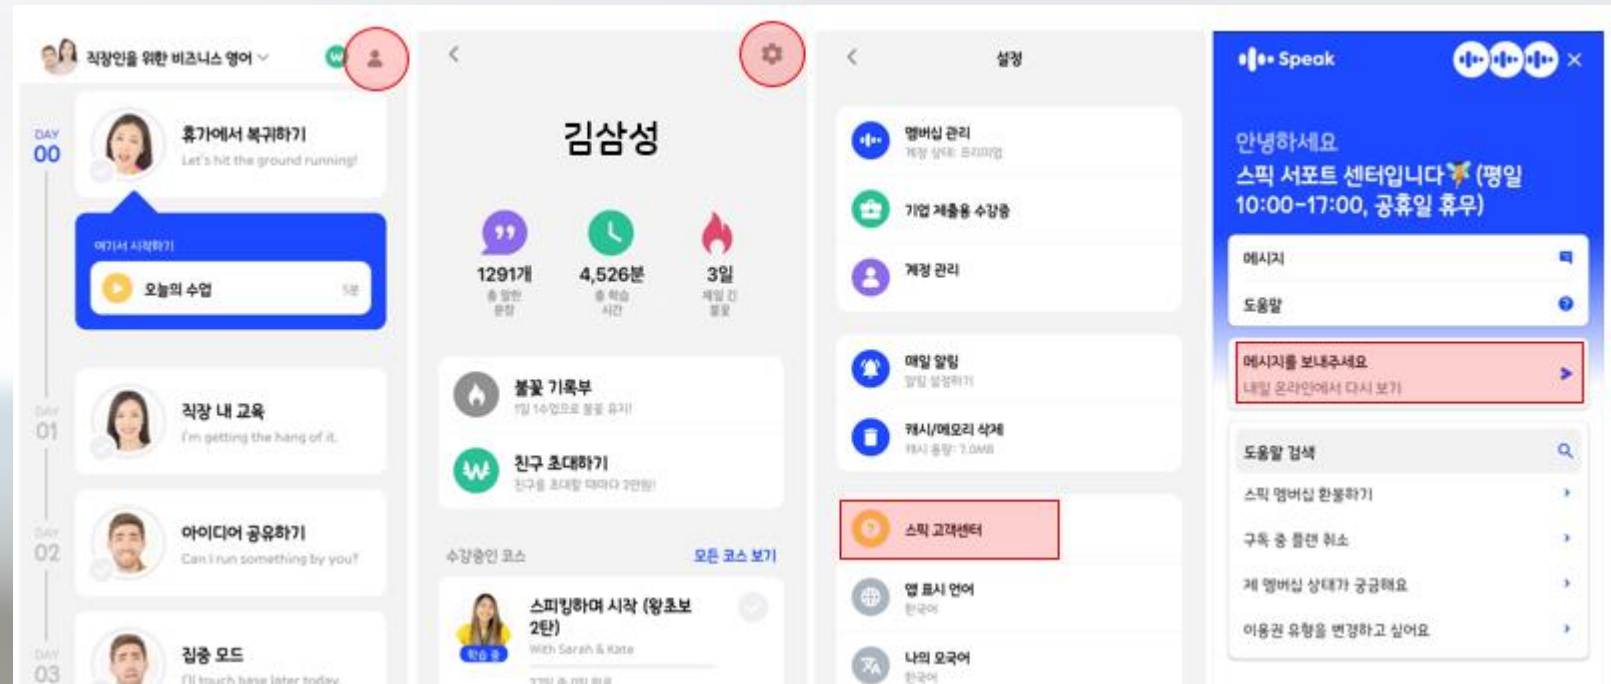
직장인을 위한 비즈니스 영어

DAY 00
휴가에서 복귀하기
Let's hit the ground running!

여기서 시작하기
오늘의 수업 5분

DAY 01
직장 내 교육
I'm getting the hang of it.

DAY 02
아이디어 공유하기
Can I run something by you?

DAY 03
집중 모드
I'll touch base later today.

김삼성

1291개
총 말한 문장

4,526분
총 학습 시간

3일
계일 긴 불꽃

불꽃 기록부
1일 14일으로 불꽃 유지!

친구 초대하기
친구를 초대할 때마다 2만원!

수강중인 코스
모든 코스 보기

스피킹하며 시작 (왕초보 2탄)
With Sarah & Kate
학습 중

설정

멤버십 관리
계정 상태: 프리미엄

기업 제출용 수강증

계정 관리

매일 알림
알림 설정하기

캐시/메모리 삭제
캐시 용량: 7.0MB

스픽 고객센터

앱 표시 언어
한국어

나의 모국어
한국어

Speak

안녕하세요
스픽 서포트 센터입니다 (평일 10:00-17:00, 공휴일 휴무)

메시지

도움말

메시지를 보내주세요
내일 온라인에서 다시 보기

도움말 검색

스픽 멤버십 환불하기

구독 중 플랜 취소

제 멤버십 상태가 궁금해요

이용권 유형을 변경하고 싶어요